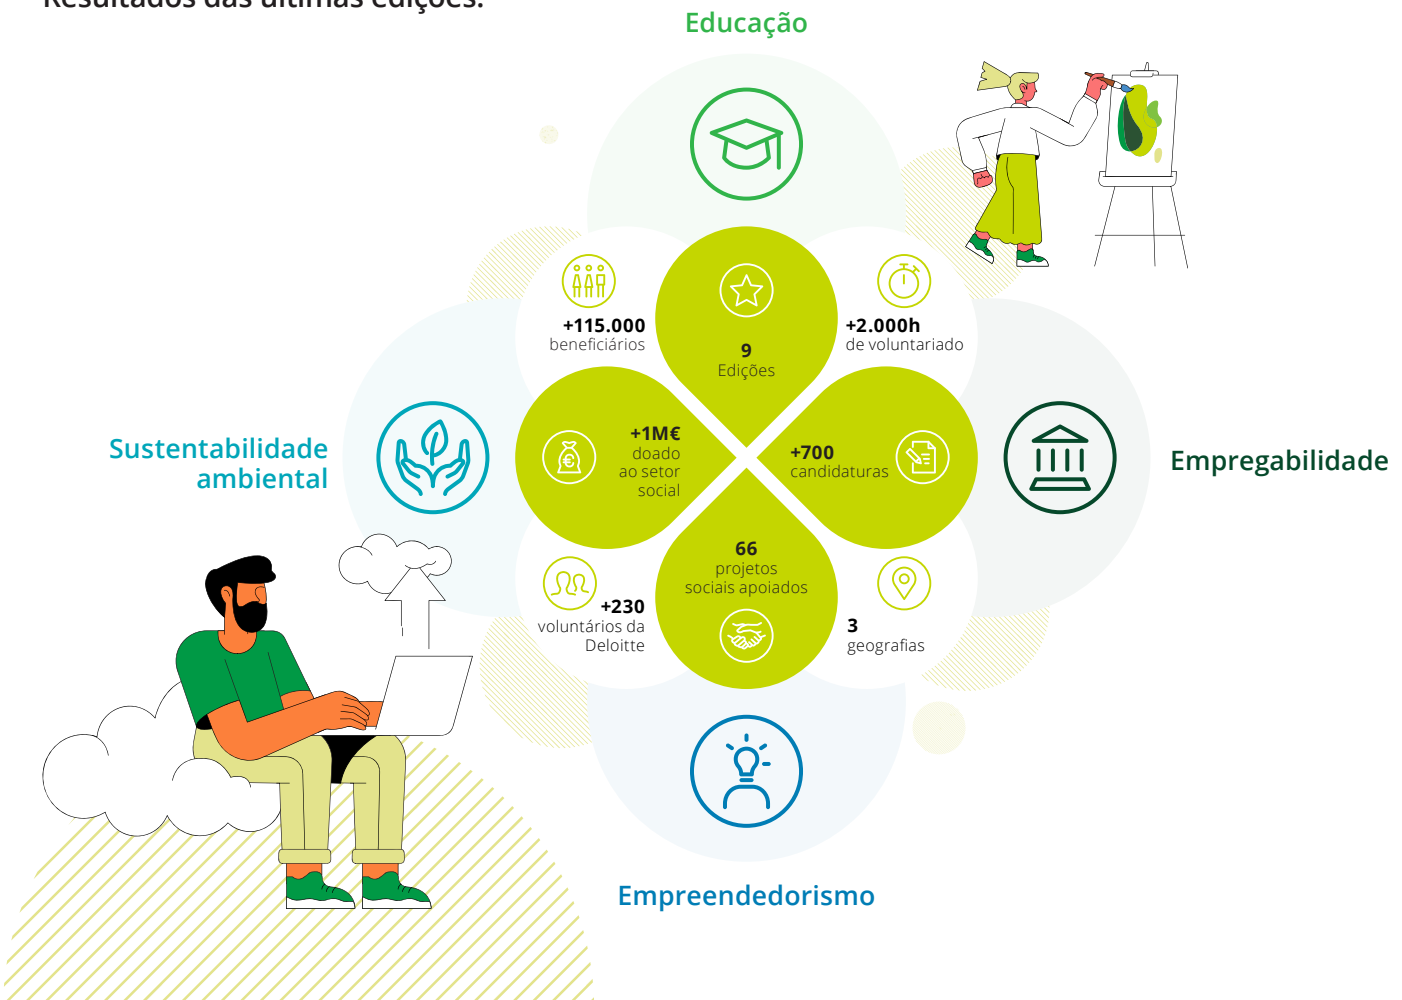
Resultados das últimas edições:

Educação

+115.000
beneficiários

9
Edições

+2.000h
de voluntariado

Sustentabilidade ambiental

+1M€
doado
ao setor
social

+700
candidaturas

Empregabilidade

66
projetos
sociais apoiados

+230
voluntários da
Deloitte

3
geografias

Empreendedorismo